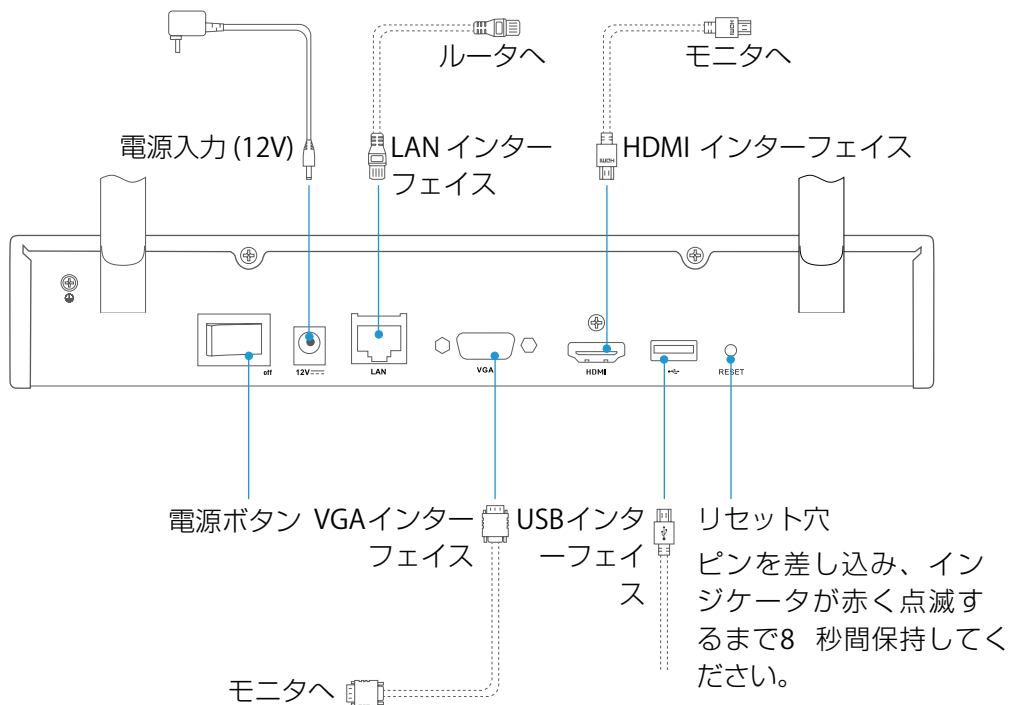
ルータへ

モニタへ

電源入力 (12V)

LAN インターフェイス

HDMI インターフェイス

off

12V

LAN

VGA

HDMI

RESET

HDMI

電源ボタン

VGAインターフェイス

USBインターフェイス

リセット穴

ピンを差し込み、インジケータが赤く点滅するまで8 秒間保持してください。

モニタへ